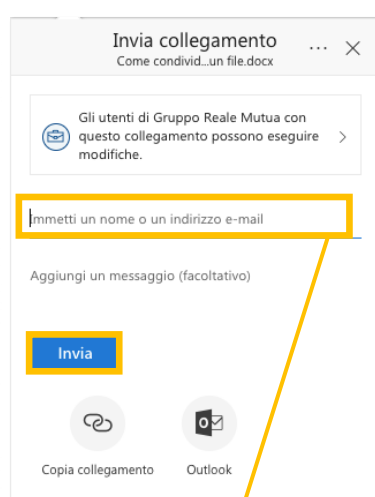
Invia collegamento
Come condivid...un file.docx

Gli utenti di Gruppo Reale Mutua con questo collegamento possono eseguire modifiche.

Immetti un nome o un indirizzo e-mail

Aggiungi un messaggio (facoltativo)

Invia

Copia collegamento

Outlook